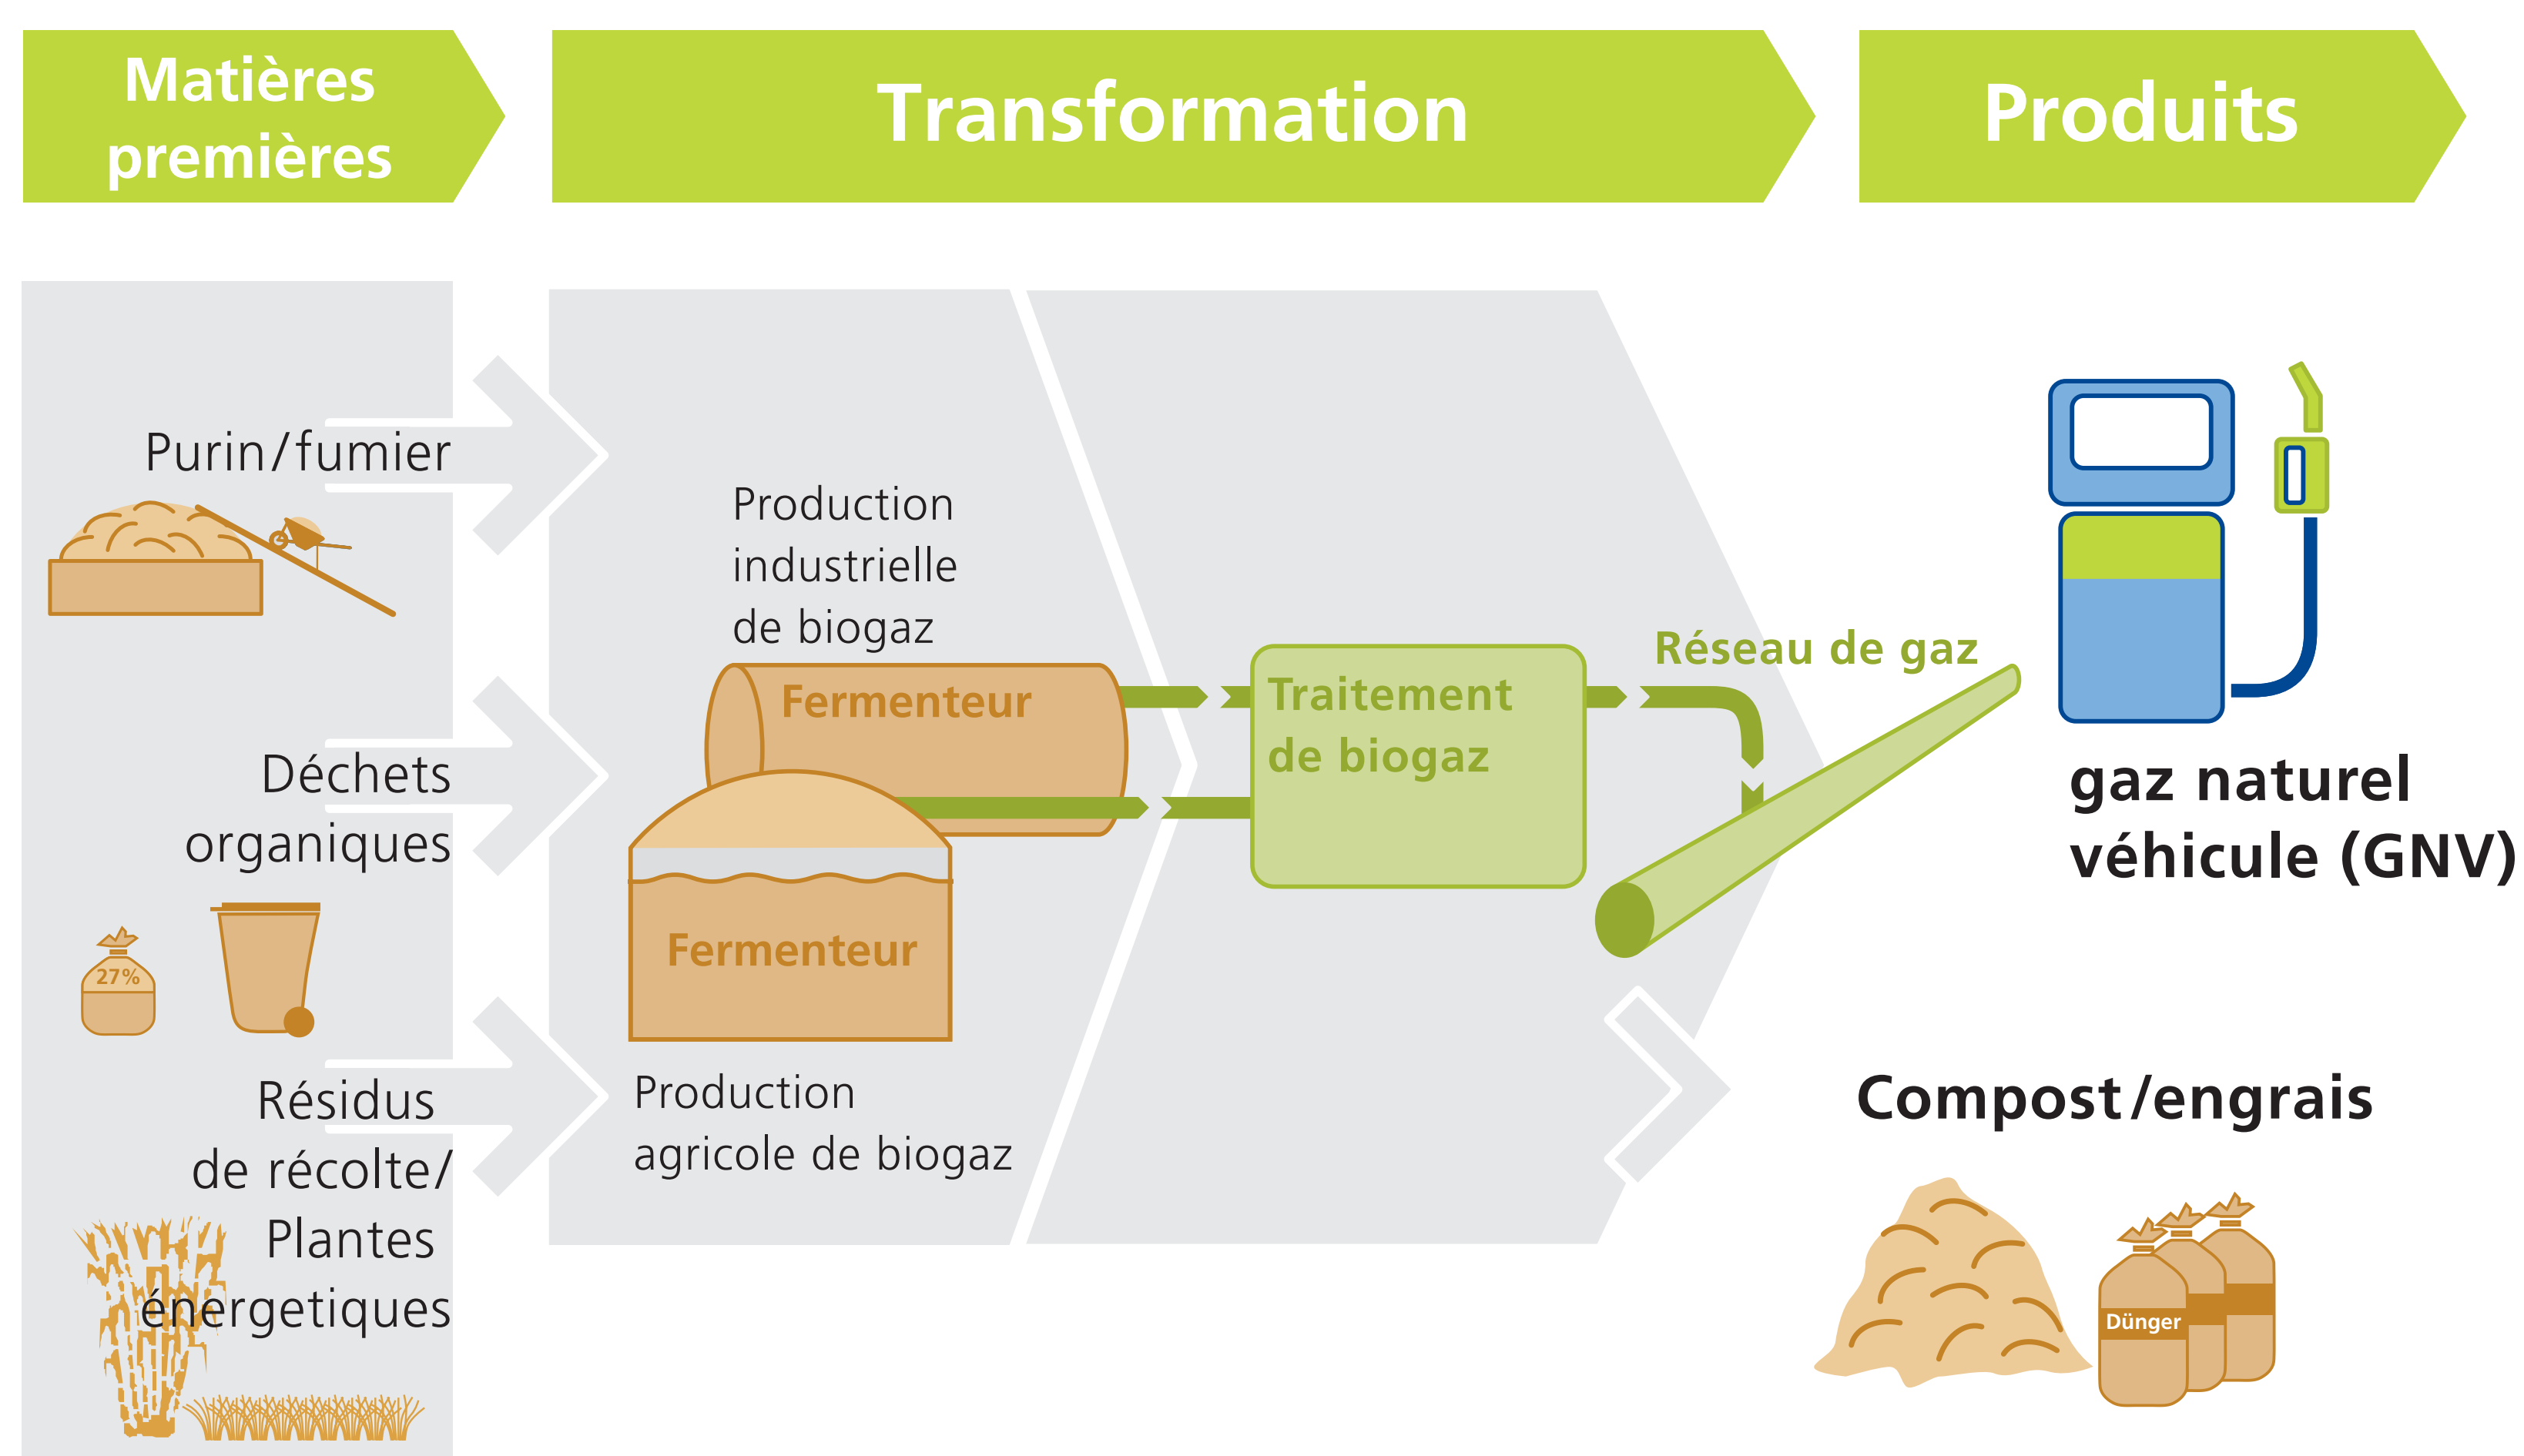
Matières premières

Transformation

Produits

Purin/fumier

Déchets organiques

27%

Résidus de récolte/ Plantes énergetiques

Production industrielle de biogaz

Fermenteur

Fermenteur

Production agricole de biogaz

Traitement de biogaz

Réseau de gaz

gaz naturel véhicule (GNV)

Compost/engrais

Dünger